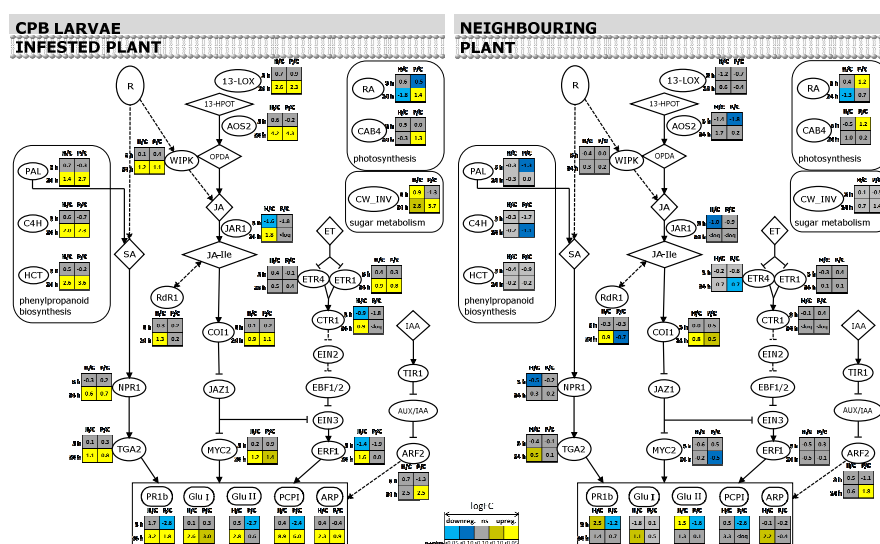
CPB LARVAE
INFESTED PLANT

R
13-LOX
13-HPOT
AOS2
OPDA
WIPK
JA
JAR1
JA-Ile
ET
ETR4
ETR1
CTR1
EIN2
EBF1/2
EIN3
ERF1
IAA
TIR1
AUX/IAA
ARF2
PAL
C4H
HCT
phenylpropanoid biosynthesis
SA
RdR1
COI1
JAZ1
MYC2
NPR1
TGA2
RA
CAB4
photosynthesis
CW_INV
sugar metabolism
PR1b
Glu I
Glu II
PCPI
ARP

logFC
downreg. ns upreg.

NEIGHBOURING PLANT

R
13-LOX
13-HPOT
AOS2
OPDA
WIPK
JA
JAR1
JA-Ile
ET
ETR4
ETR1
CTR1
EIN2
EBF1/2
EIN3
ERF1
IAA
TIR1
AUX/IAA
ARF2
PAL
C4H
HCT
phenylpropanoid biosynthesis
SA
RdR1
COI1
JAZ1
MYC2
NPR1
TGA2
RA
CAB4
photosynthesis
CW_INV
sugar metabolism
PR1b
Glu I
Glu II
PCPI
ARP